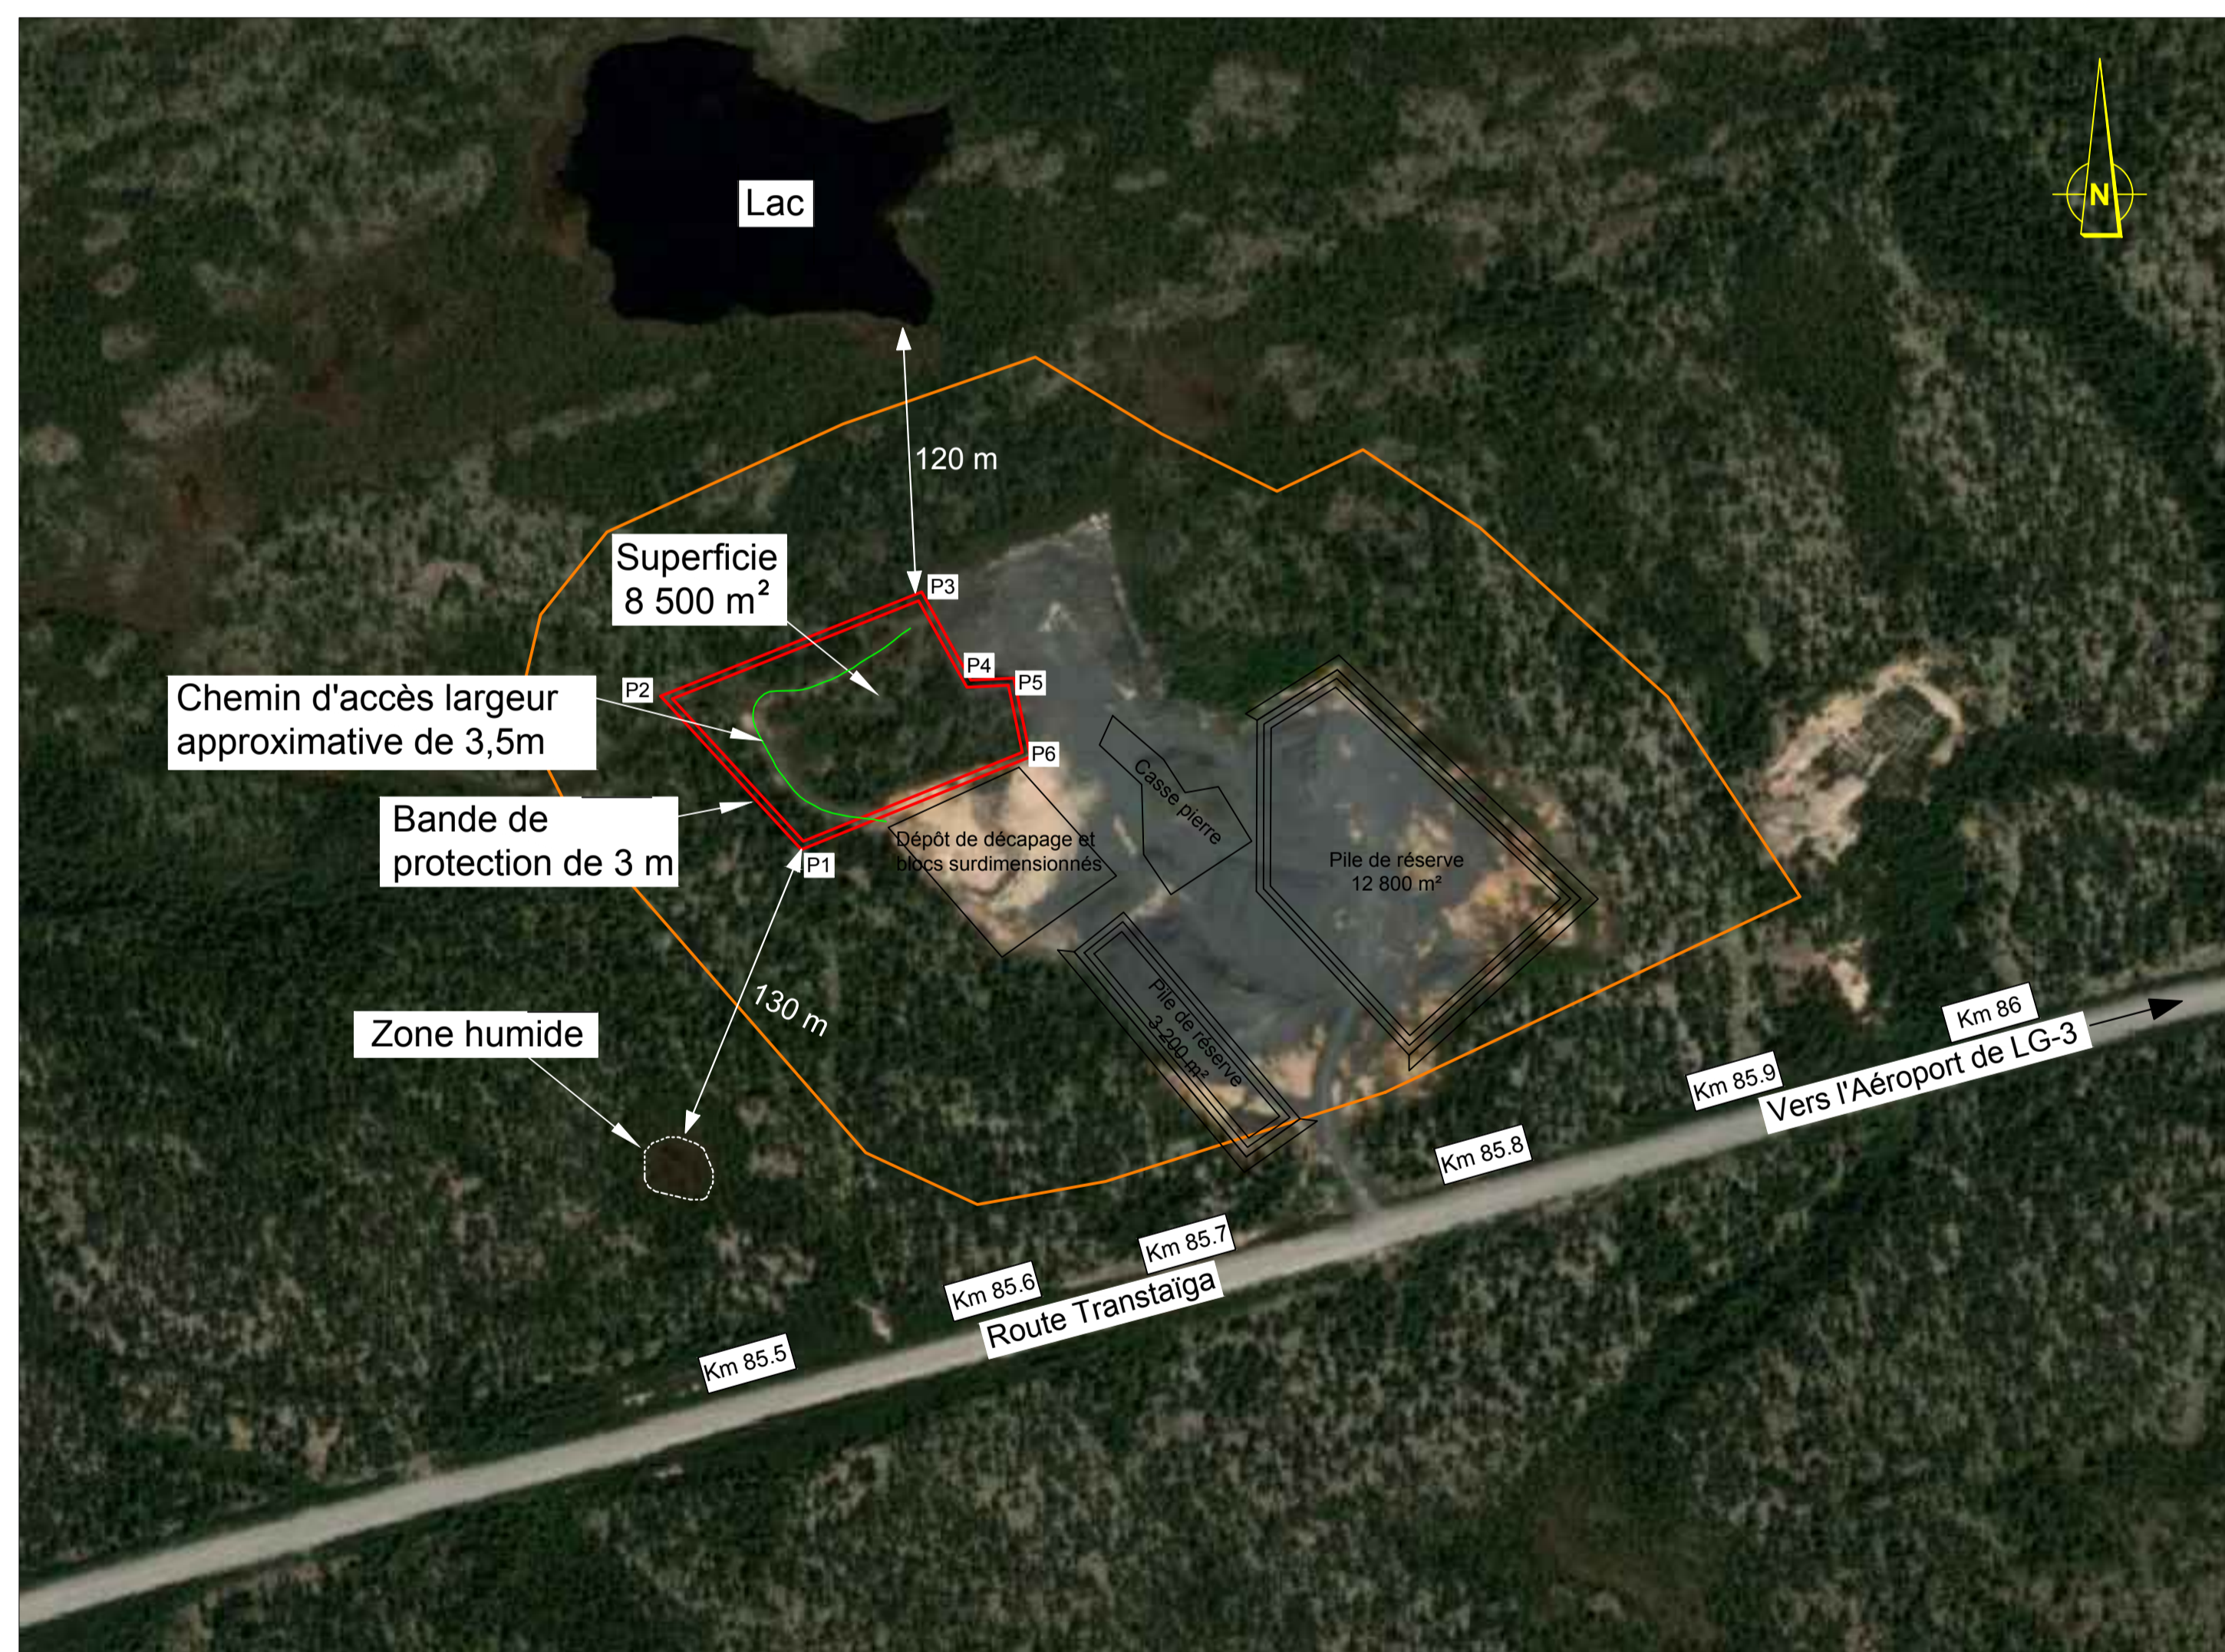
Lac

N

120 m

Superficie
8 500 m²

P3

P4

P5

P2

Chemin d'accès largeur approximative de 3,5m

P6

Casse pierre

Bande de protection de 3 m

Dépôt de décapage et blocs surdimensionnés

P1

Pile de réserve
12 800 m²

130 m

Pile de réserve
3 200 m²

Zone humide

Km 86

Km 85.9

Vers l'Aéroport de LG-3

Km 85.8

Km 85.7

Km 85.6

Route Transtaïga

Km 85.5